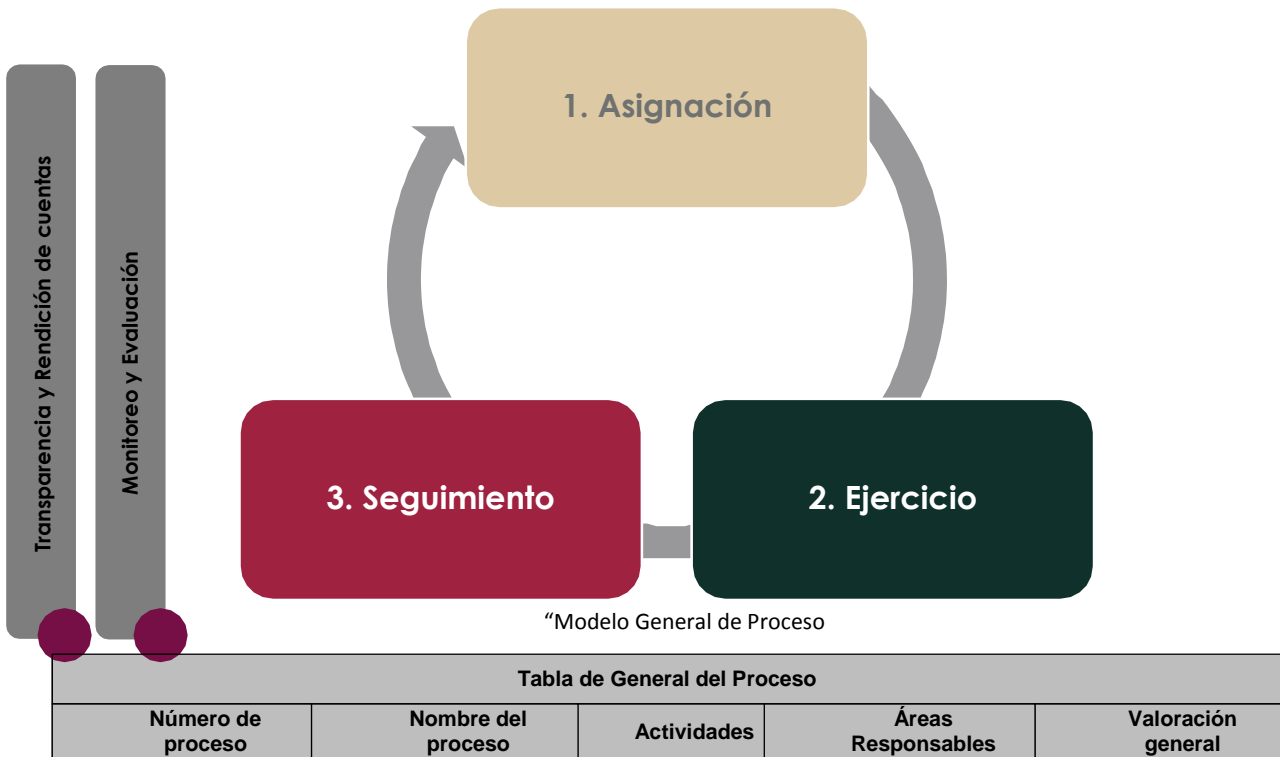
Transparencia y Rendición de cuentas

Monitoreo y Evaluación

1. Asignación

2. Ejercicio

3. Seguimiento

“Modelo General de Proceso

| Tabla de General del Proceso | | | | |
|---|---|---|---|---|
| Número de proceso | Nombre del proceso | Actividades | Áreas Responsables | Valoración general |